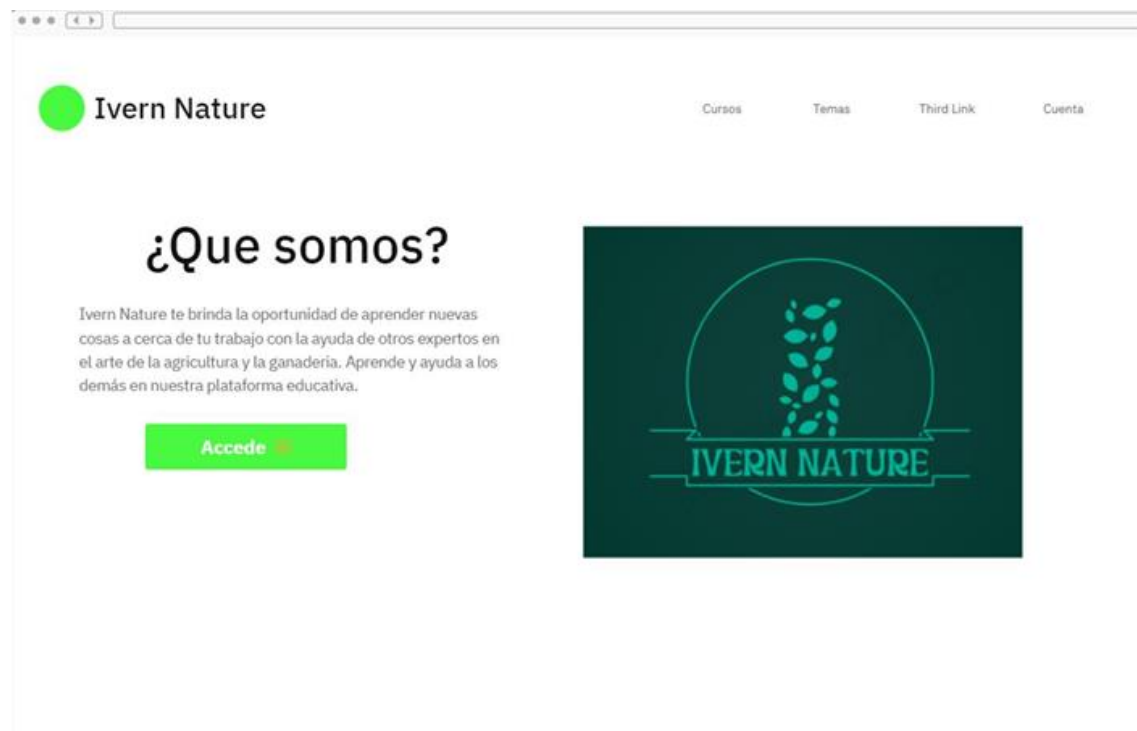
Ivern Nature

Cursos Temas Third Link Cuenta

¿Que somos?

Ivern Nature te brinda la oportunidad de aprender nuevas cosas a cerca de tu trabajo con la ayuda de otros expertos en el arte de la agricultura y la ganaderia. Aprende y ayuda a los demás en nuestra plataforma educativa.

Accede

IVERN NATURE